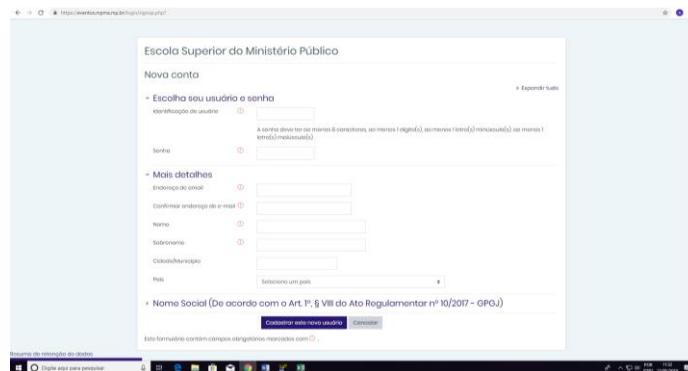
https://eventos.mpma.mp.br/login/signup.php?

Escola Superior do Ministério Público

Nova conta

Expandir tudo

Escolha seu usuário e senha

Identificação de usuário

A senha deve ter ao menos 8 caracteres, ao menos 1 dígito(s), ao menos 1 letra(s) minúscula(s), ao menos 1 letra(s) maiúscula(s)

Senha

Mais detalhes

Endereço de email

Confirmar endereço de e-mail

Nome

Sobrenome

Cidade/Município

País

Selecione um país

Nome Social (De acordo com o Art. 1º, § VIII do Ato Regulamentar nº 10/2017 - GPGJ)

Cadastrar este novo usuário

Cancelar

Este formulário contém campos obrigatórios marcados com

Resumo de retenção de dados

Digite aqui para pesquisar

POR

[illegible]